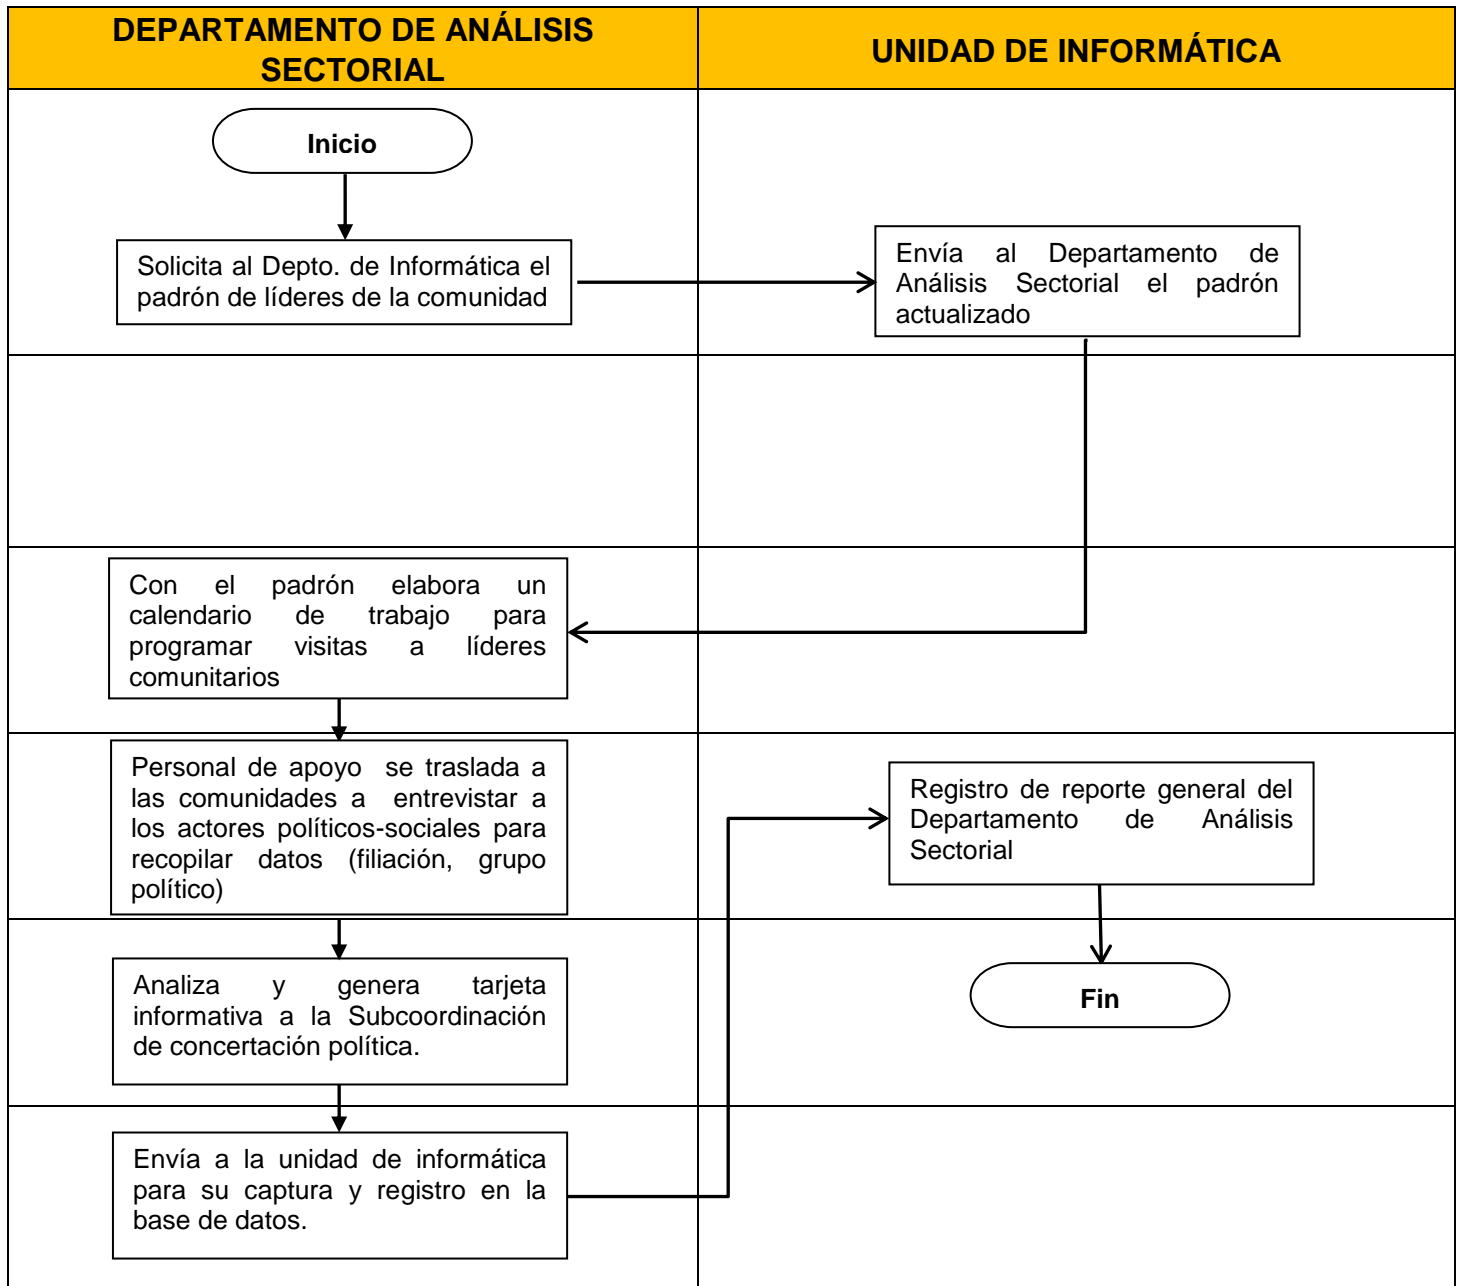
DEPARTAMENTO DE ANÁLISIS SECTORIAL

UNIDAD DE INFORMÁTICA

Inicio

Solicita al Depto. de Informática el padrón de líderes de la comunidad

Envía al Departamento de Análisis Sectorial el padrón actualizado

Con el padrón elabora un calendario de trabajo para programar visitas a líderes comunitarios

Personal de apoyo se traslada a las comunidades a entrevistar a los actores políticos-sociales para recopilar datos (filiación, grupo político)

Registro de reporte general del Departamento de Análisis Sectorial

Analiza y genera tarjeta informativa a la Subcoordinación de concertación política.

Fin

Envía a la unidad de informática para su captura y registro en la base de datos.